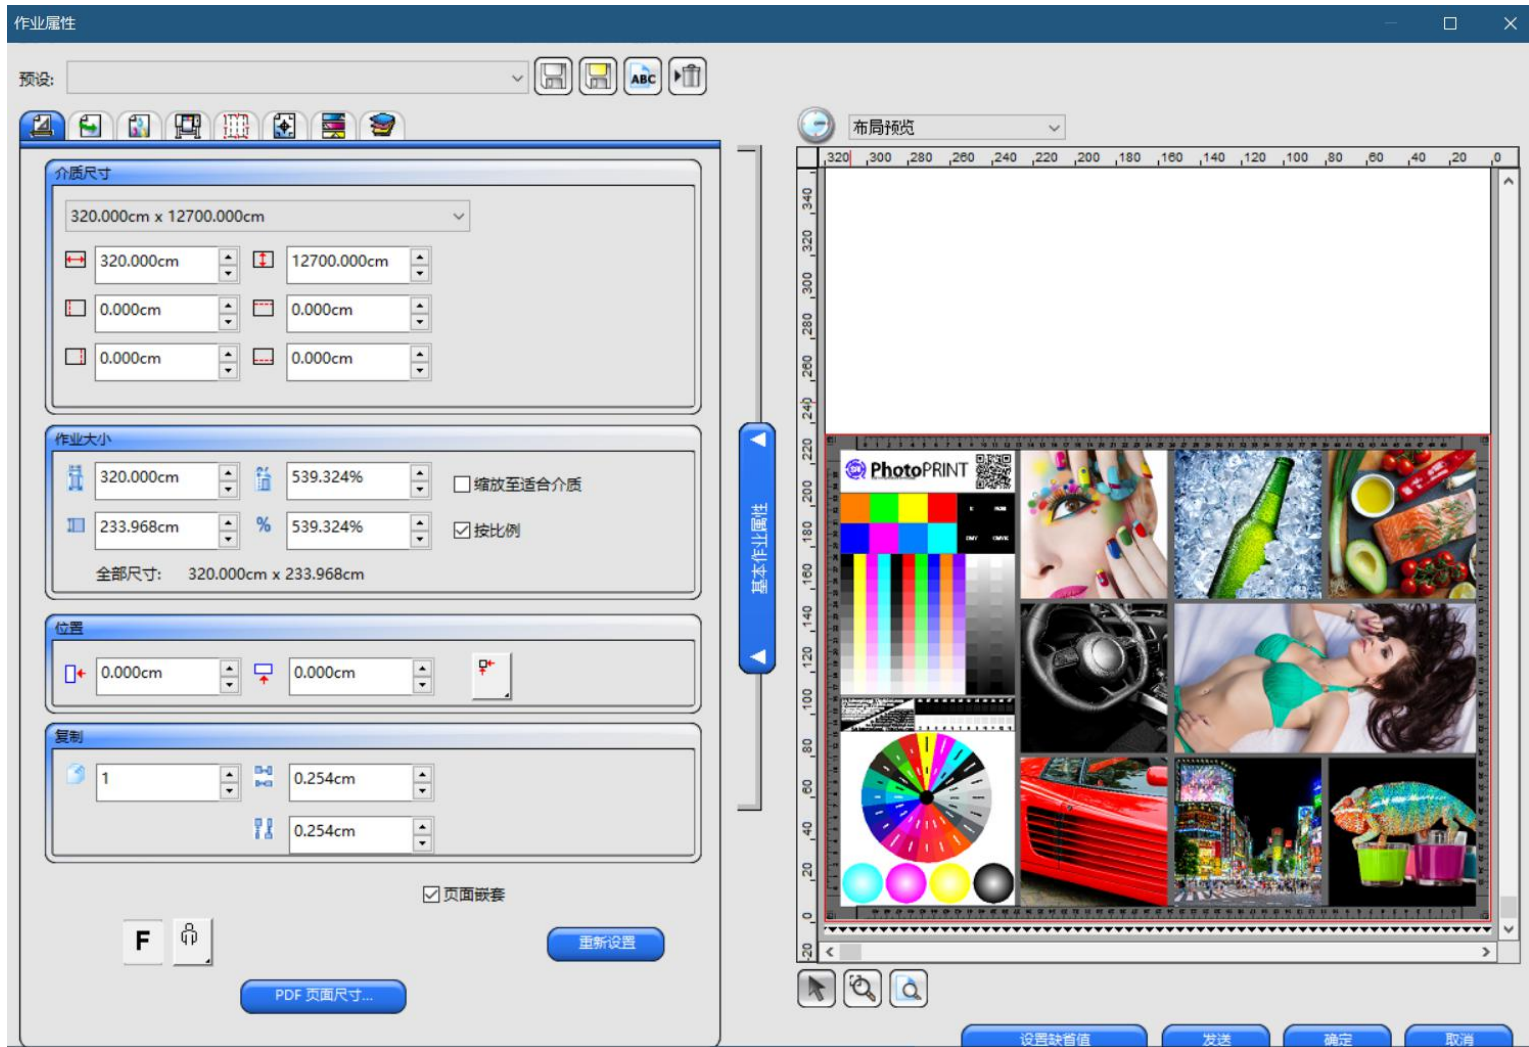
作业属性

预设:

ABC

介质尺寸

320.000cm x 12700.000cm

320.000cm

12700.000cm

0.000cm

0.000cm

0.000cm

0.000cm

作业大小

320.000cm

539.324%

缩放至适合介质

233.968cm

%

539.324%

按比例

全部尺寸: 320.000cm x 233.968cm

位置

0.000cm

0.000cm

复制

1

0.254cm

0.254cm

页面嵌套

F

重新设置

PDF 页面尺寸...

基本作业属性

布局预览

320 300 280 260 240 220 200 180 160 140 120 100 80 60 40 20 0

340 320 300 280 260 240 220 200 180 160 140 120 100 80 60 40 20 0 20

PhotoPRINT

设置缺省值

发送

确定

取消